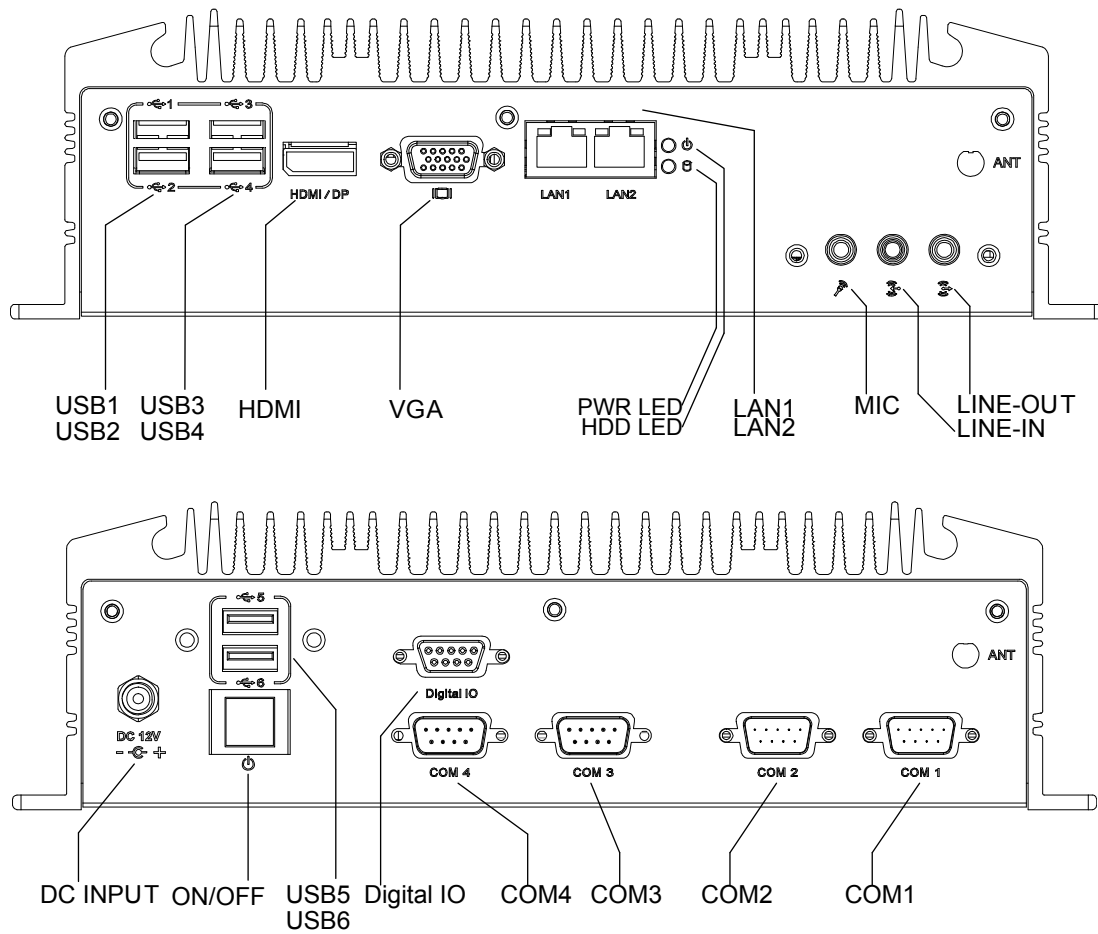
1 3
2 4
HDMI / DP
LAN1 LAN2
ANT

USB1
USB2
USB3
USB4
HDMI
VGA
PWR LED
HDD LED
LAN1
LAN2
MIC
LINE-OUT
LINE-IN

5
6
Digital IO
ANT
DC 12V
- +
COM 4
COM 3
COM 2
COM 1

DC INPUT
ON/OFF
USB5
USB6
Digital IO
COM4
COM3
COM2
COM1